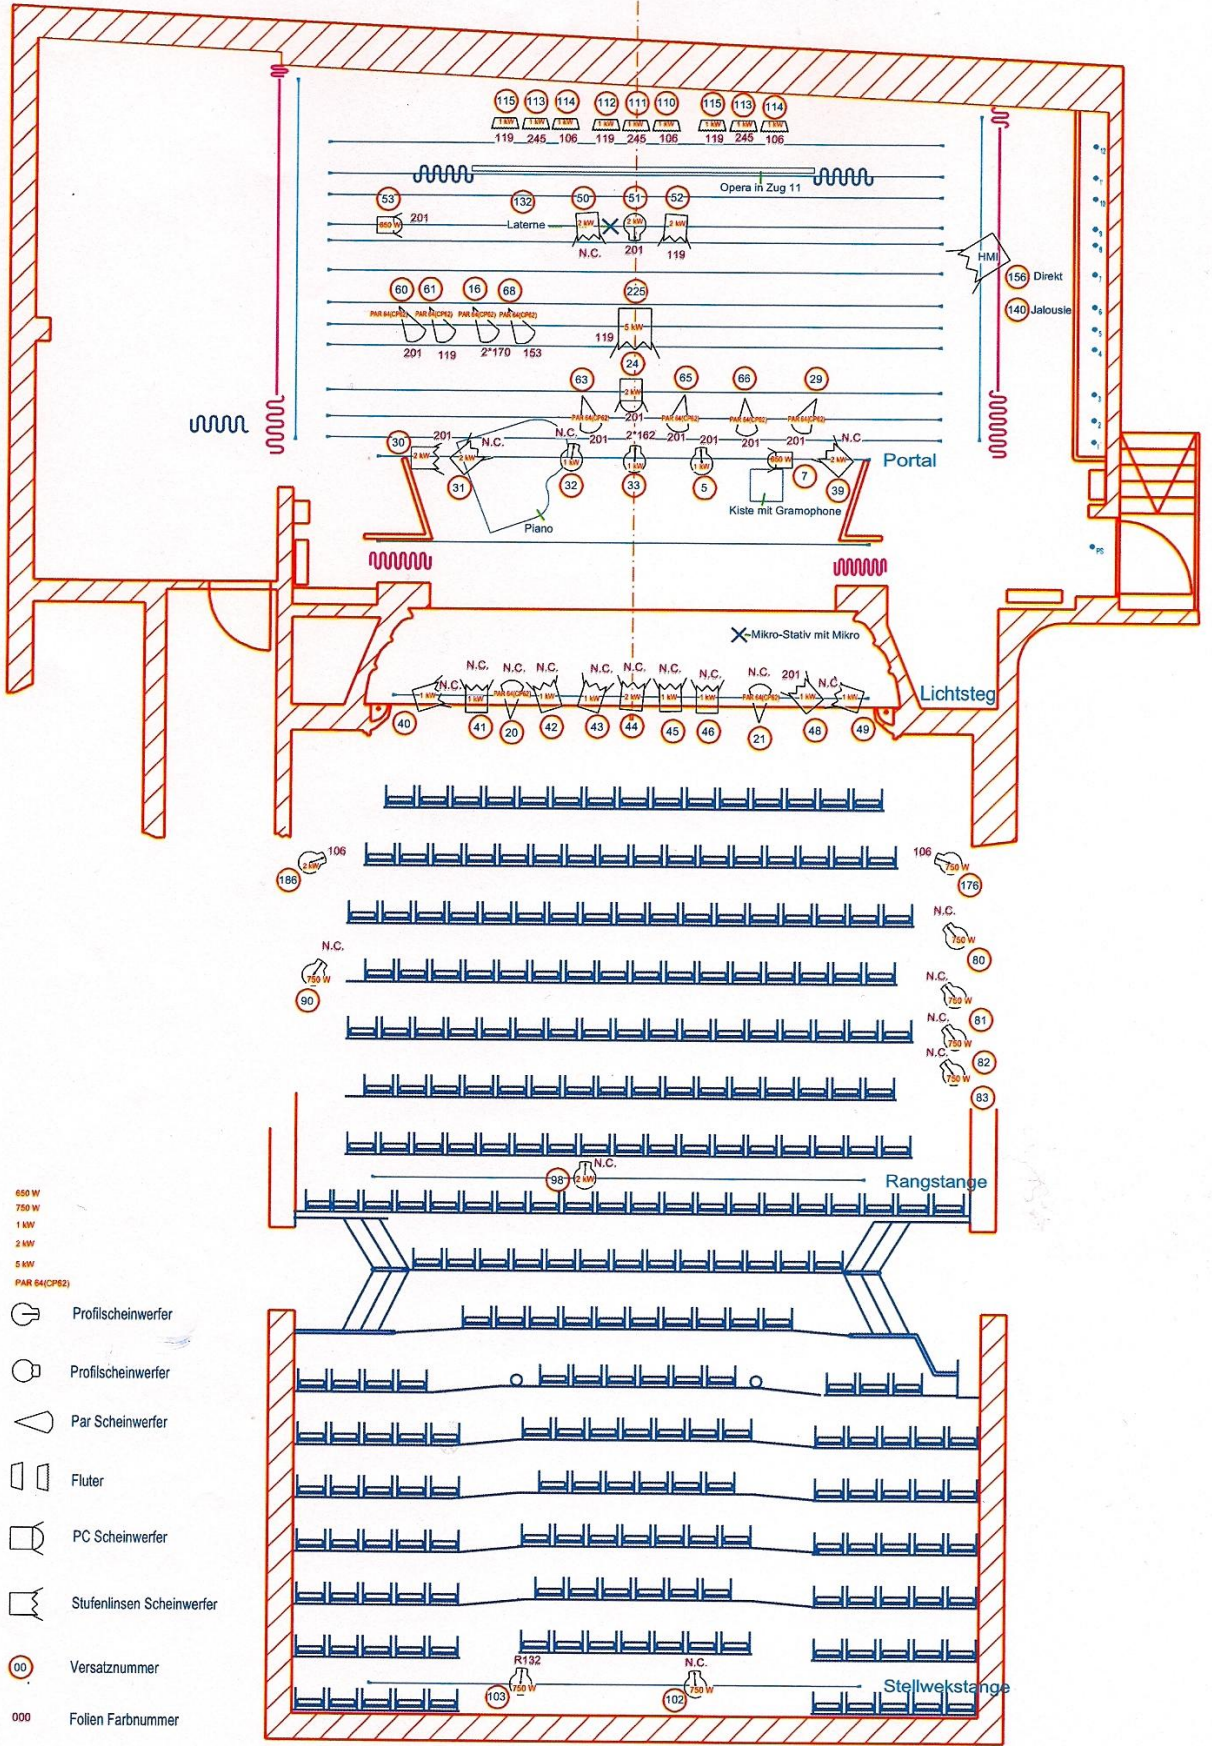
115 113 114 112 111 110 115 113 114
1 kW 1 kW 1 kW 1 kW 1 kW 1 kW 1 kW 1 kW 1 kW
119 245 106 119 245 106 119 245 106

Opera in Zug 11

53 132 50 51 52
201
650 W
Laterne
2 kW 2 kW 2 kW
N.C. 201 119

HMI
156 Direkt
140 Jalousie

60 61 16 68 225
PAR 64(CP62) PAR 64(CP62) PAR 64(CP62) PAR 64(CP62)
5 kW
201 119 2*170 153 119
24

63 65 66 29
2 kW
PAR 64(CP62) PAR 64(CP62) PAR 64(CP62) PAR 64(CP62)
201 201 2*162 201 201 201 201
30 201 N.C. N.C. N.C.
2 kW 2 kW 1 kW 1 kW 1 kW 650 W 2 kW
Portal
31 32 33 5 7 39
Piano
Kiste mit Gramophone

Mikro-Stativ mit Mikro

N.C. N.C. N.C. N.C. N.C. N.C. N.C. N.C. 201 N.C.
1 kW 1 kW PAR 64(CP62) 1 kW 1 kW 2 kW 1 kW 1 kW PAR 64(CP62) 1 kW 1 kW
Lichtsteg
40 41 20 42 43 44 45 46 21 48 49

106 106
2 kW 750 W
186 176
N.C.
750 W
80
N.C.
750 W
90
N.C.
750 W
81
N.C.
750 W
82
N.C.
750 W
83

N.C.
98 2 kW
Rangstange

650 W
750 W
1 kW
2 kW
5 kW
PAR 64(CP62)

Profilscheinwerfer
Profilscheinwerfer
Par Scheinwerfer
Fluter
PC Scheinwerfer
Stufenlinsen Scheinwerfer
00 Versatznummer
000 Folien Farbnummer

R132 N.C.
750 W 750 W
103 102
Stellwekstange